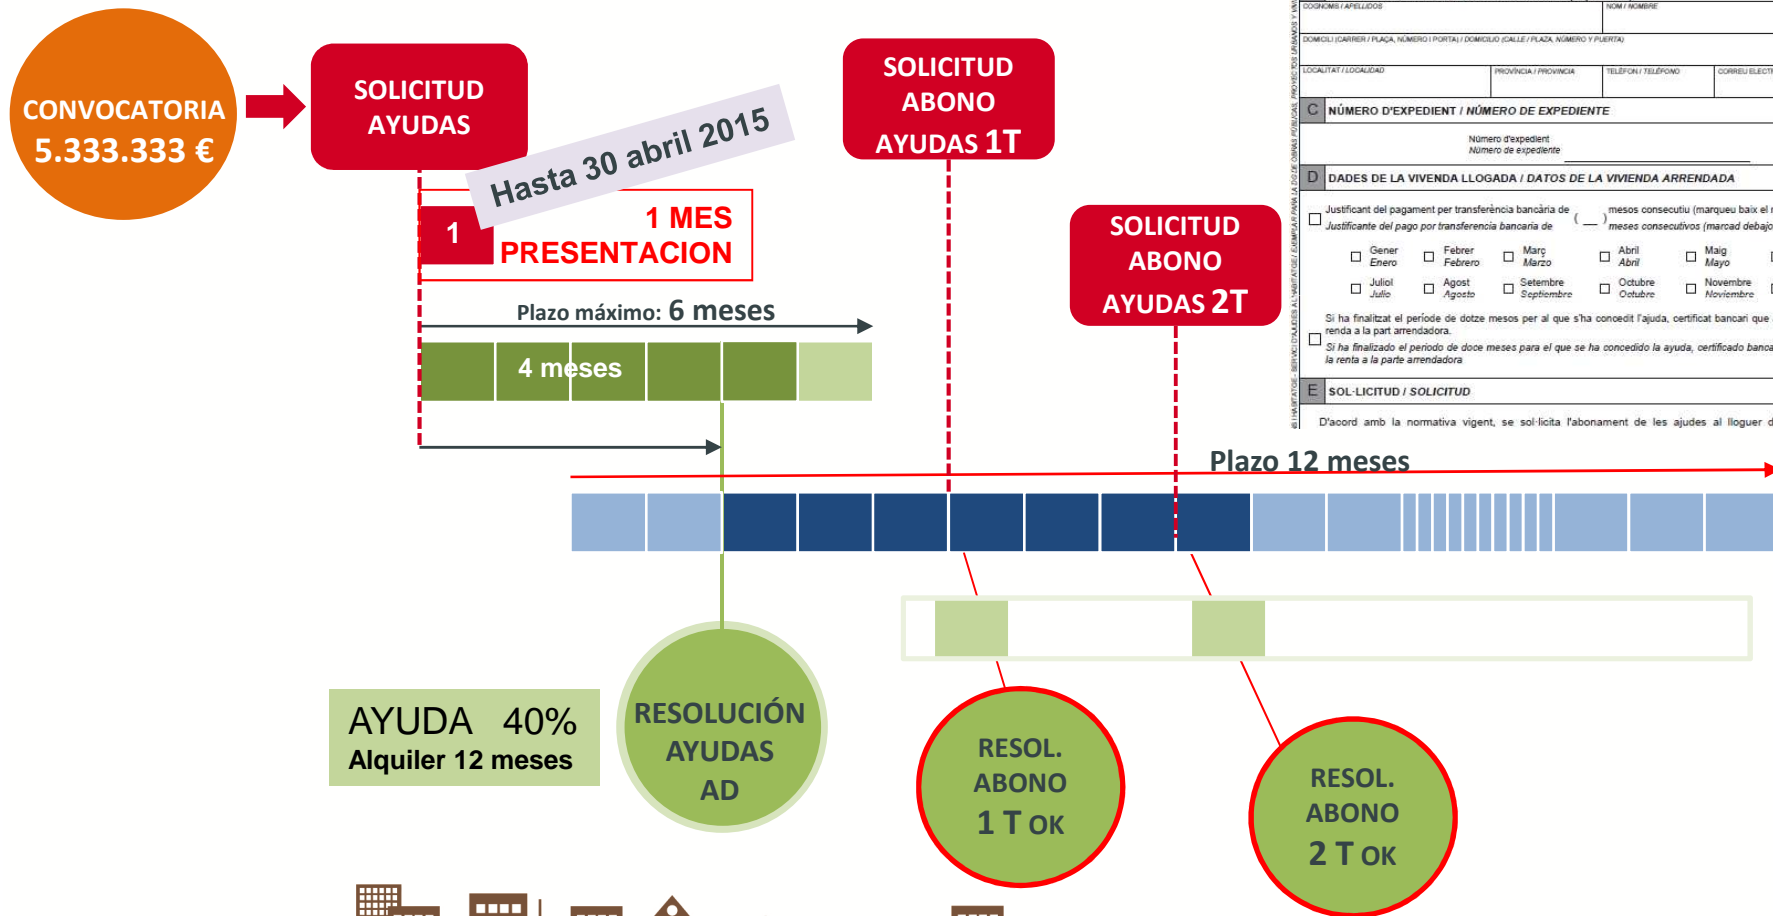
CONVOCATORIA
5.333.333 €

SOLICITUD
AYUDAS

Hasta 30 abril 2015

1 1 MES
PRESENTACION

Plazo máximo: 6 meses

4 meses

SOLICITUD
ABONO
AYUDAS 1T

SOLICITUD
ABONO
AYUDAS 2T

COGNOMS / APELLIDOS | NOM / NOMBRE
DOMICILI (CARRER / PLAÇA, NÚMERO I PORTA) / DOMICILIO (CALLE / PLAZA, NÚMERO Y PUERTA)
LOCALITAT / LOCALIDAD | PROVÍNCIA / PROVINCIA | TELÈFON / TELÉFONO | CORREU ELECT
C NÚMERO D'EXPEDIENT / NÚMERO DE EXPEDIENTE
Número d'expedient
Número de expediente
D DADES DE LA VIVENDA LLOGADA / DATOS DE LA VIVIENDA ARRENDADA
Justificant del pagament per transferència bancària de ( __ ) mesos consecutiu (marqueu baix el
Justificante del pago por transferencia bancaria de meses consecutivos (marcad debajo
Gener Enero | Febrer Febrero | Març Marzo | Abril Abril | Maig Mayo
Juliol Julio | Agost Agosto | Setembre Septiembre | Octubre Octubre | Novembre Noviembre
Si ha finalitzat el període de dotze mesos per al que s'ha concedit l'ajuda, certificat bancari que renda a la part arrendadora.
Si ha finalizado el periodo de doce meses para el que se ha concedido la ayuda, certificado banca la renta a la parte arrendadora
E SOL·LICITUD / SOLICITUD
D'acord amb la normativa vigent, se sol·licita l'abonament de les ajudes al lloguer d

Plazo 12 meses

AYUDA 40%
Alquiler 12 meses

RESOLUCIÓN
AYUDAS
AD

RESOL.
ABONO
1 T OK

RESOL.
ABONO
2 T OK